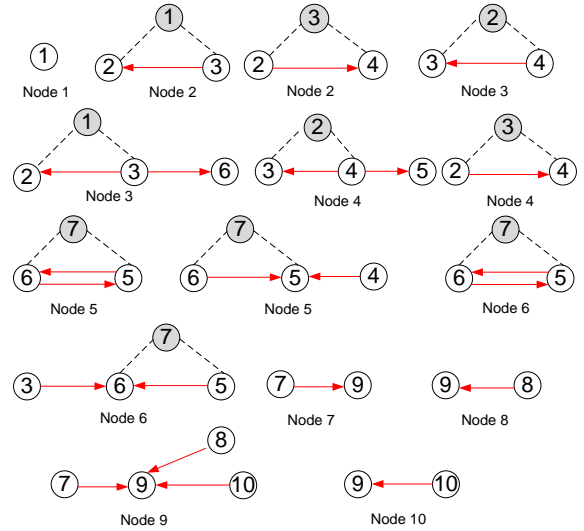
1
Node 1

1
2 3
Node 2

3
2 4
Node 2

2
3 4
Node 3

1
2 3 6
Node 3

2
3 4 5
Node 4

3
2 4
Node 4

7
6 5
Node 5

7
6 5 4
Node 5

7
6 5
Node 6

7
3 6 5
Node 6

7 9
Node 7

9 8
Node 8

8
7 9 10
Node 9

9 10
Node 10